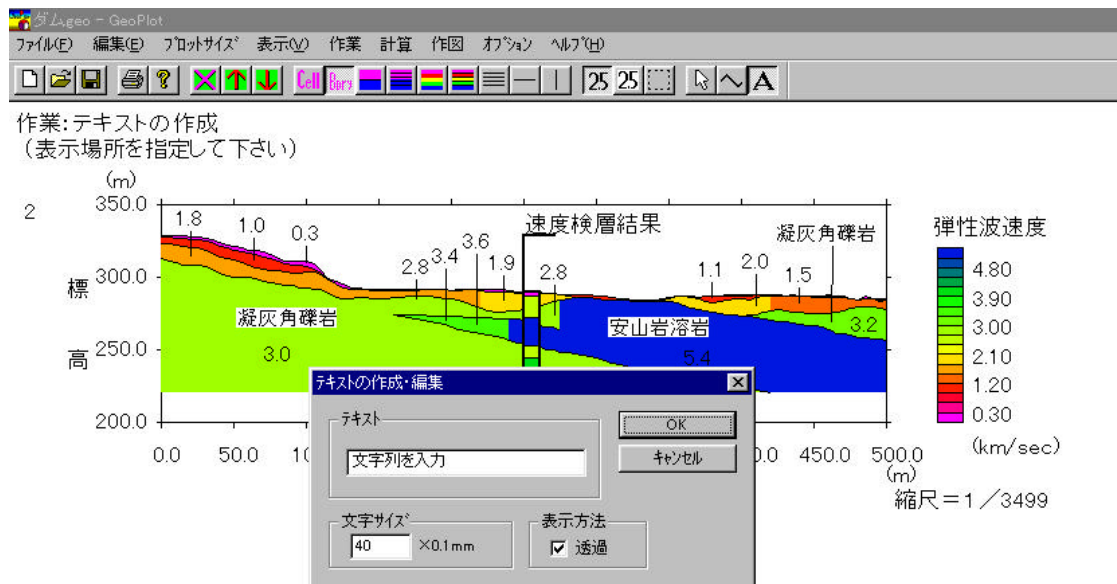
ダム.geo - GeoPlot
ファイル(F) 編集(E) プロットサイズ 表示(V) 作業 計算 作図 オプション ヘルプ(H)
Cell Bory 25 25 A

作業:テキストの作成
(表示場所を指定して下さい)

(m)
2 350.0
標 300.0
高 250.0
200.0

1.8 1.0 0.3
速度検層結果
2.8 3.4 3.6 1.9 2.8
1.1 2.0 1.5
凝灰角礫岩
凝灰角礫岩
3.0
安山岩溶岩
5.4
3.2

0.0 50.0 10 .0 450.0 500.0
(m)
縮尺＝1／3499

弾性波速度
4.80
3.90
3.00
2.10
1.20
0.30
(km/sec)

テキストの作成・編集
テキスト
文字列を入力
OK
キャンセル
文字サイズ
40 ×0.1mm
表示方法
☑ 透過